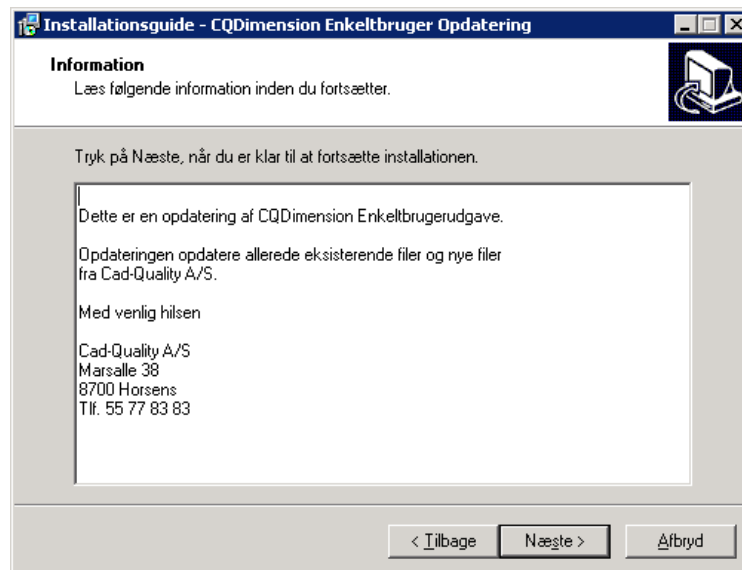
Installationsguide - CQDimension Enkeltbruger Opdatering

Information
Læs følgende information inden du fortsætter.

Tryk på Næste, når du er klar til at fortsætte installationen.

Dette er en opdatering af CQDimension Enkeltbrugerudgave.

Opdateringen opdatere allerede eksisterende filer og nye filer fra Cad-Quality A/S.

Med venlig hilsen

Cad-Quality A/S
Marsalle 38
8700 Horsens
Tlf. 55 77 83 83

< Tilbage
Næste >
Afbryd